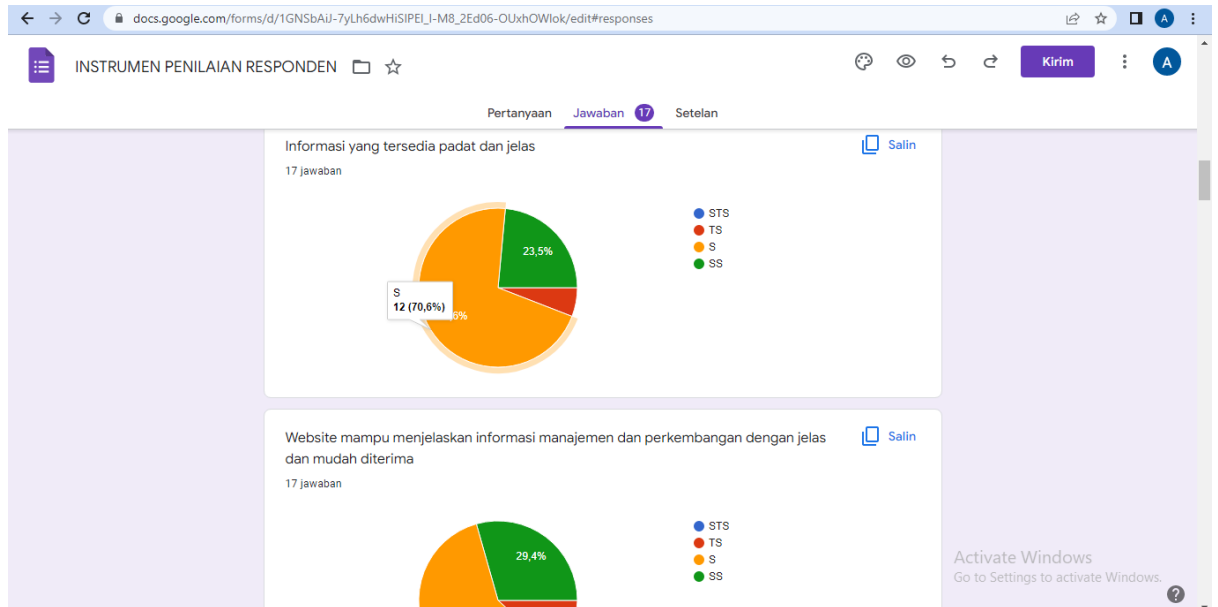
docs.google.com/forms/d/1GNSbAiJ-7yLh6dwHiSIPEl_I-M8_2Ed06-OUxhOWlok/edit#responses

A

INSTRUMEN PENILAIAN RESPONDEN

Kirim

A

Pertanyaan Jawaban 17 Setelan

Informasi yang tersedia padat dan jelas

Salin

17 jawaban

23,5%

S
12 (70,6%)

6%

STS
TS
S
SS

Website mampu menjelaskan informasi manajemen dan perkembangan dengan jelas dan mudah diterima

Salin

17 jawaban

29,4%

STS
TS
S
SS

Activate Windows
Go to Settings to activate Windows.